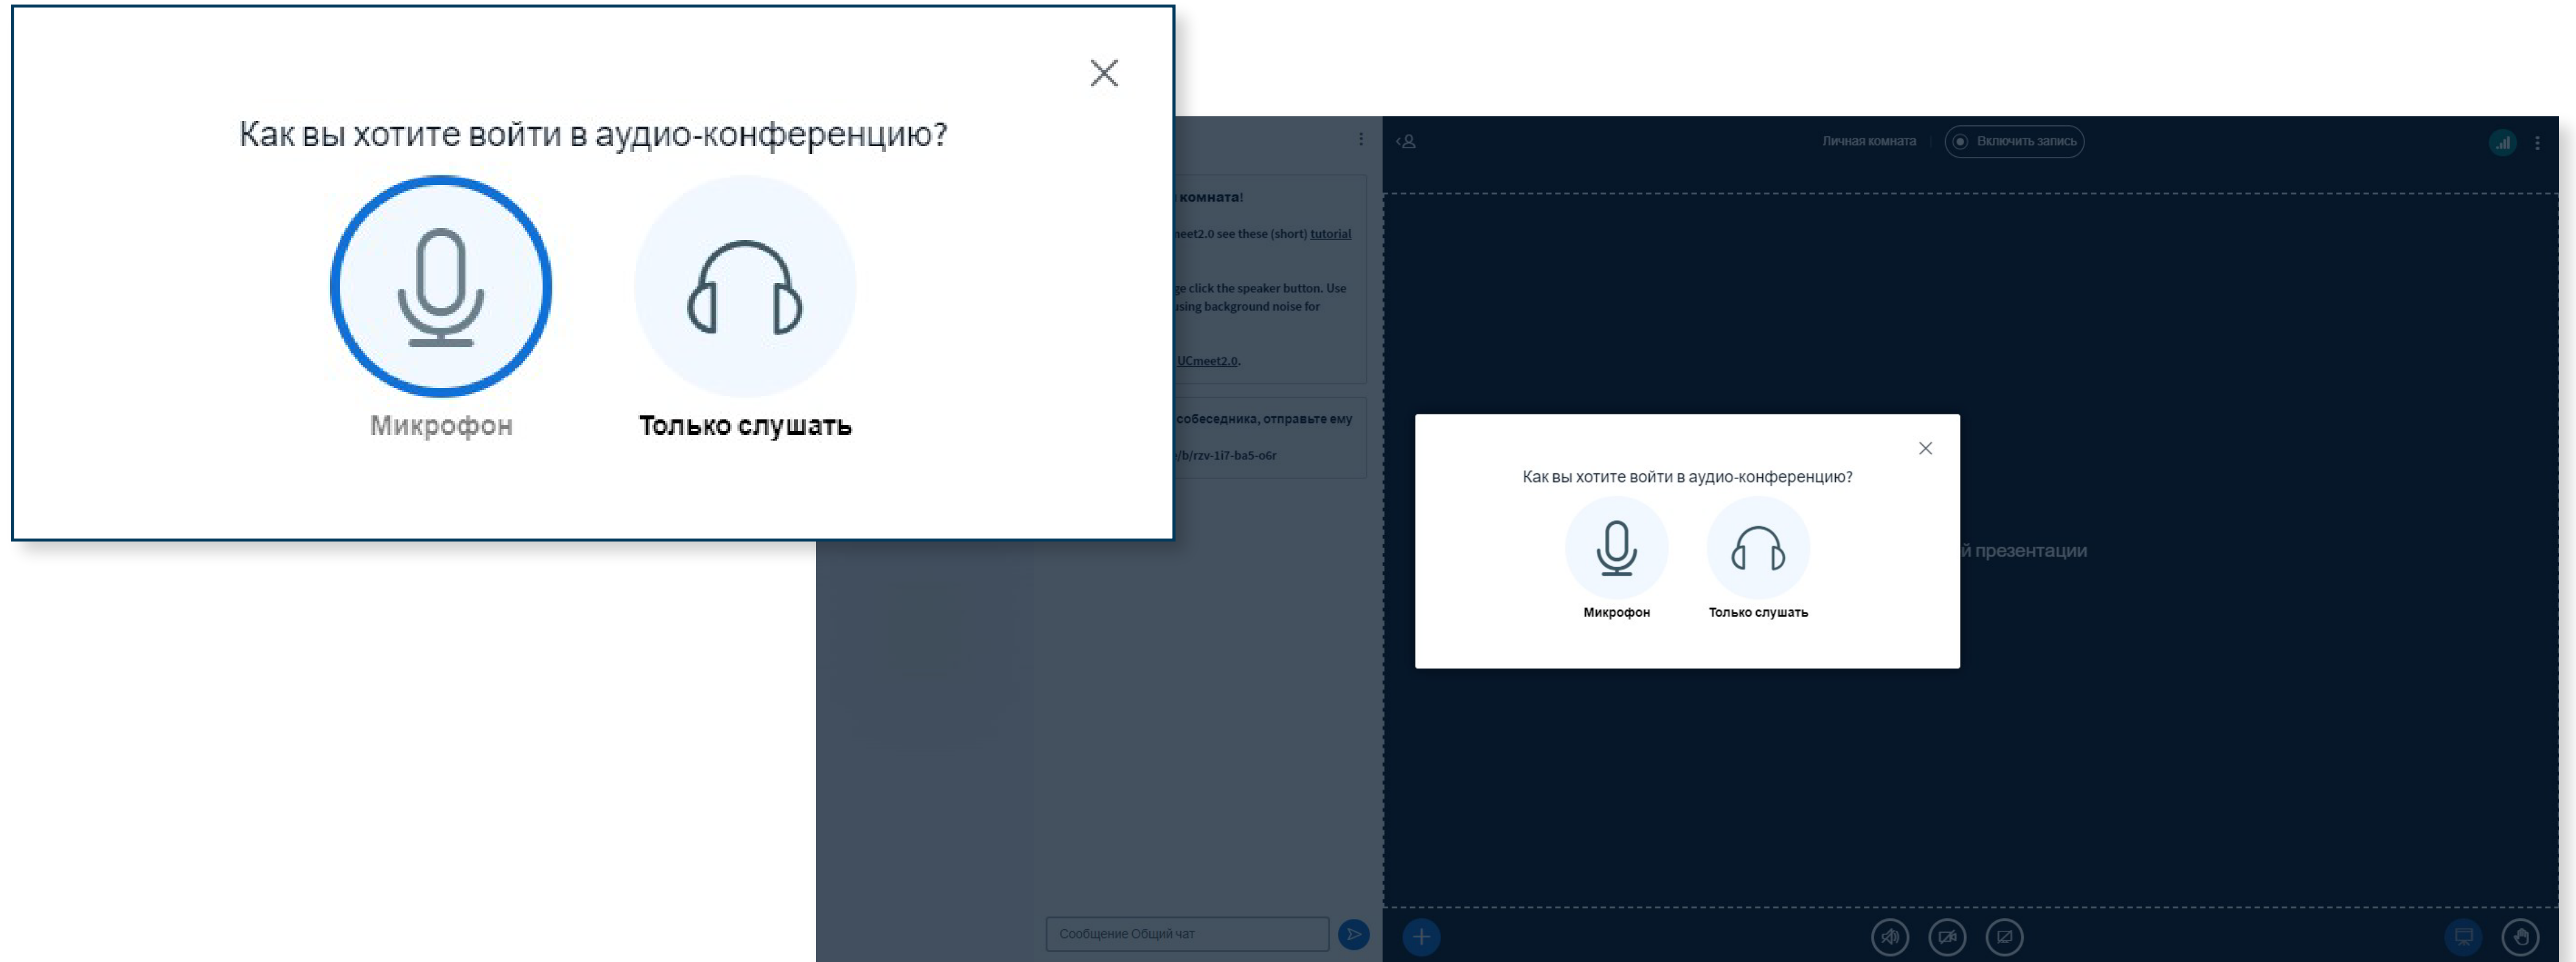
Как вы хотите войти в аудио-конференцию?

Микрофон

Только слушать

комната!

neet2.0 see these (short) tutorial

ge click the speaker button. Use
sing background noise for

UCmeet2.0.

собеседника, отправьте ему

/b/rzv-1i7-ba5-o6r

Сообщение Общий чат

Личная комната

Включить запись

Как вы хотите войти в аудио-конференцию?

Микрофон

Только слушать

й презентации